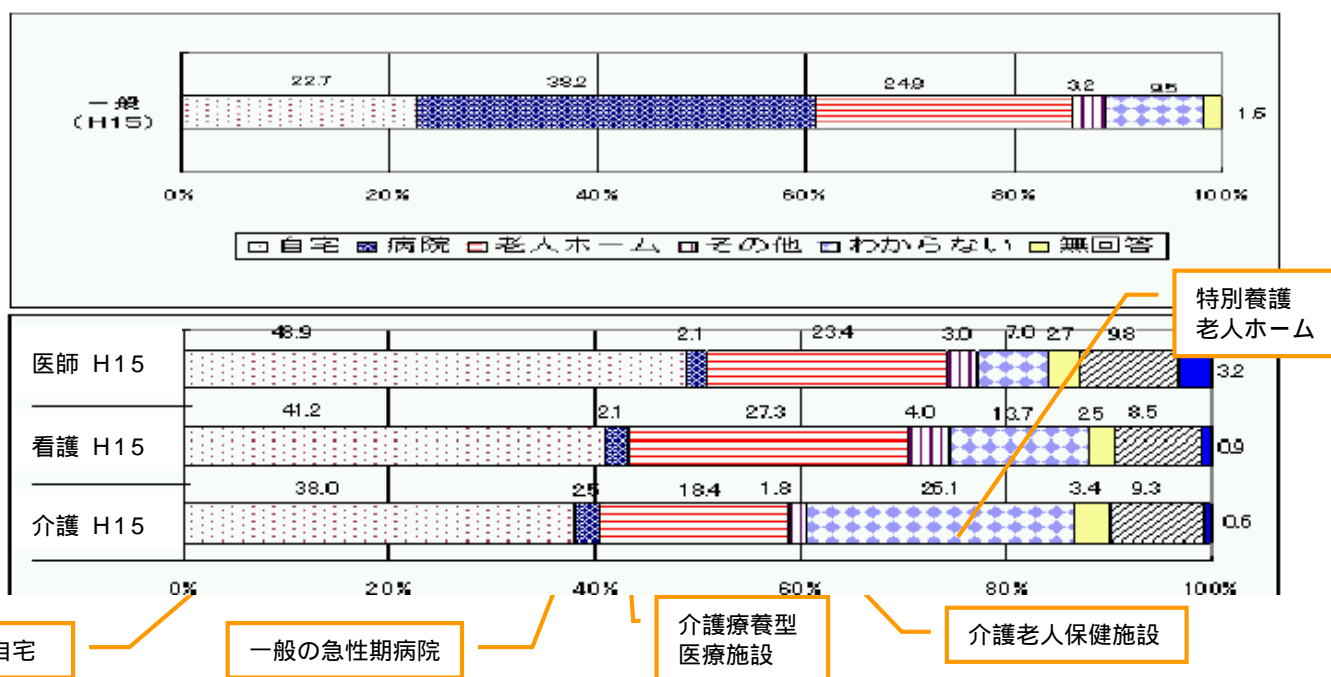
22.7 39.2 24.9 3.2 9.5

一般
(H15)

1.6

0% 20% 40% 60% 80% 100%

自宅 病院 老人ホーム その他 わからない 無回答

特別養護
老人ホーム

48.9 2.1 23.4 3.0 7.0 2.7 9.8

医師 H15

3.2

41.2 2.1 27.3 4.0 13.7 2.5 8.5

看護 H15

0.9

38.0 2.5 18.4 1.8 26.1 3.4 9.3

介護 H15

0.6

0% 20% 40% 60% 80% 100%

自宅

一般の急性期病院

介護療養型
医療施設

介護老人保健施設